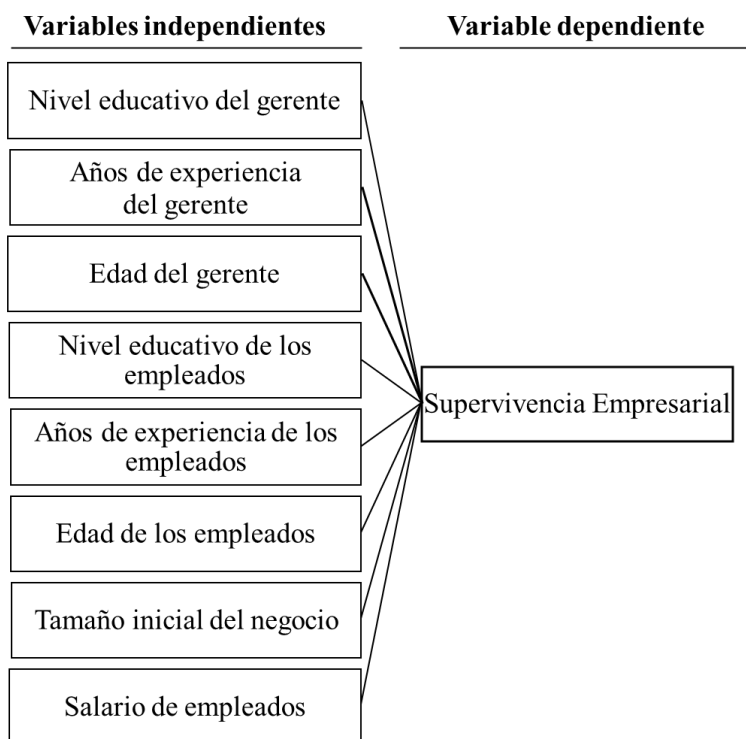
Variables independientes

Nivel educativo del gerente

Años de experiencia del gerente

Edad del gerente

Nivel educativo de los empleados

Años de experiencia de los empleados

Edad de los empleados

Tamaño inicial del negocio

Salario de empleados

Variable dependiente

Supervivencia Empresarial